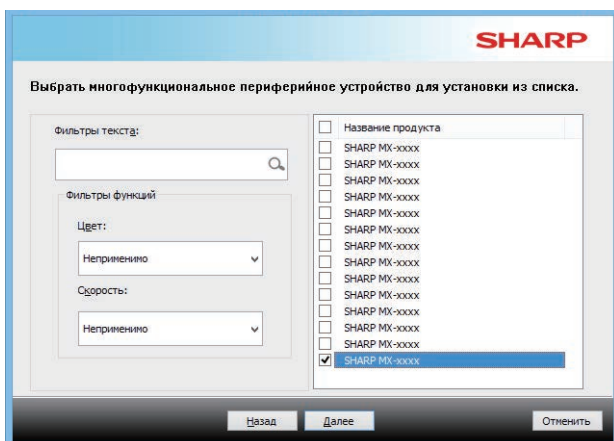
SHARP

Выбрать многофункциональное периферийное устройство для установки из списка.

Фильтры текста:

Фильтры функций

Цвет:

Неприменимо

Скорость:

Неприменимо

Название продукта
SHARP MX-xxxx
SHARP MX-xxxx
SHARP MX-xxxx
SHARP MX-xxxx
SHARP MX-xxxx
SHARP MX-xxxx
SHARP MX-xxxx
SHARP MX-xxxx
SHARP MX-xxxx
SHARP MX-xxxx
SHARP MX-xxxx
SHARP MX-xxxx
SHARP MX-xxxx
SHARP MX-xxxx

Назад Далее Отменить